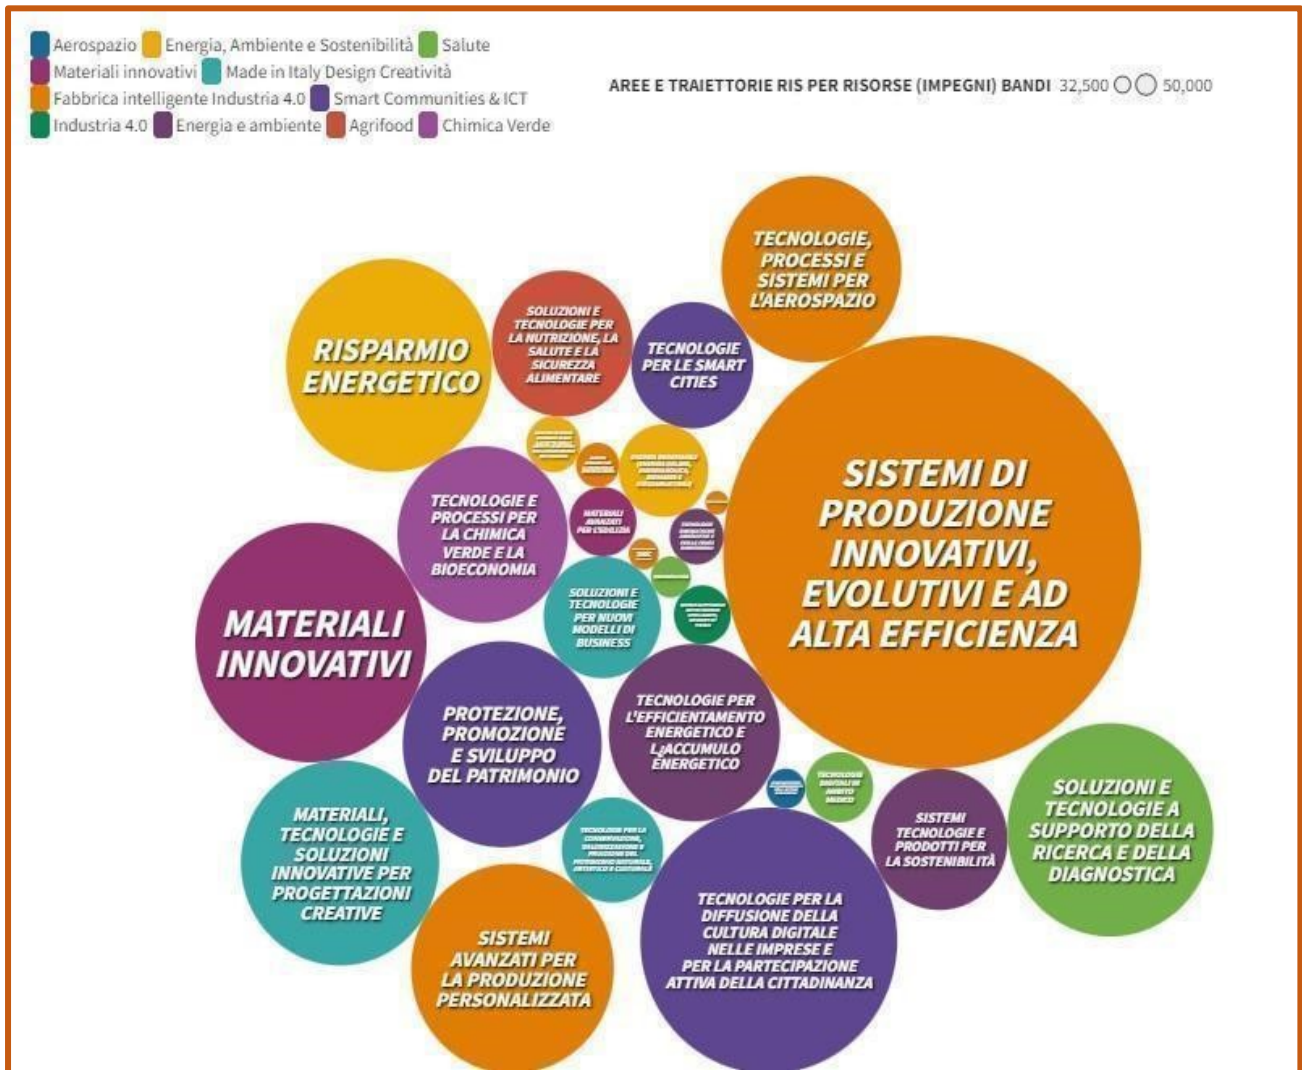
Aerospazio Energia, Ambiente e Sostenibilità Salute
Materiali innovativi Made in Italy Design Creatività
Fabbrica intelligente Industria 4.0 Smart Communities & ICT
Industria 4.0 Energia e ambiente Agrifood Chimica Verde

AREE E TRAIETTORIE RIS PER RISORSE (IMPEGNI) BANDI 32,500 50,000

TECNOLOGIE, PROCESSI E SISTEMI PER L'AEROSPAZIO

RISPARMIO ENERGETICO

SOLUZIONI E TECNOLOGIE PER LA NUTRIZIONE, LA SALUTE E LA SICUREZZA ALIMENTARE

TECNOLOGIE PER LE SMART CITIES

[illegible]

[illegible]

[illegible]

SISTEMI DI PRODUZIONE INNOVATIVI, EVOLUTIVI E AD ALTA EFFICIENZA

TECNOLOGIE E PROCESSI PER LA CHIMICA VERDE E LA BIOECONOMIA

MATERIALI AVANZATI PER L'EDILIZIA

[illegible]

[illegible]

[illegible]

SOLUZIONI E TECNOLOGIE PER NUOVI MODELLI DI BUSINESS

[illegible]

MATERIALI INNOVATIVI

PROTEZIONE, PROMOZIONE E SVILUPPO DEL PATRIMONIO

TECNOLOGIE PER L'EFFICIENTAMENTO ENERGETICO E L¿ACCUMULO ENERGETICO

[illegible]

TECNOLOGIE DIGITALI IN AMBITO MEDICO

SISTEMI TECNOLOGIE E PRODOTTI PER LA SOSTENIBILITÀ

SOLUZIONI E TECNOLOGIE A SUPPORTO DELLA RICERCA E DELLA DIAGNOSTICA

MATERIALI, TECNOLOGIE E SOLUZIONI INNOVATIVE PER PROGETTAZIONI CREATIVE

TECNOLOGIE PER LA CONSERVAZIONE, VALORIZZAZIONE E FRUIZIONE DEL PATRIMONIO NATURALE, ARTISTICO E CULTURALE

TECNOLOGIE PER LA DIFFUSIONE DELLA CULTURA DIGITALE NELLE IMPRESE E PER LA PARTECIPAZIONE ATTIVA DELLA CITTADINANZA

SISTEMI AVANZATI PER LA PRODUZIONE PERSONALIZZATA